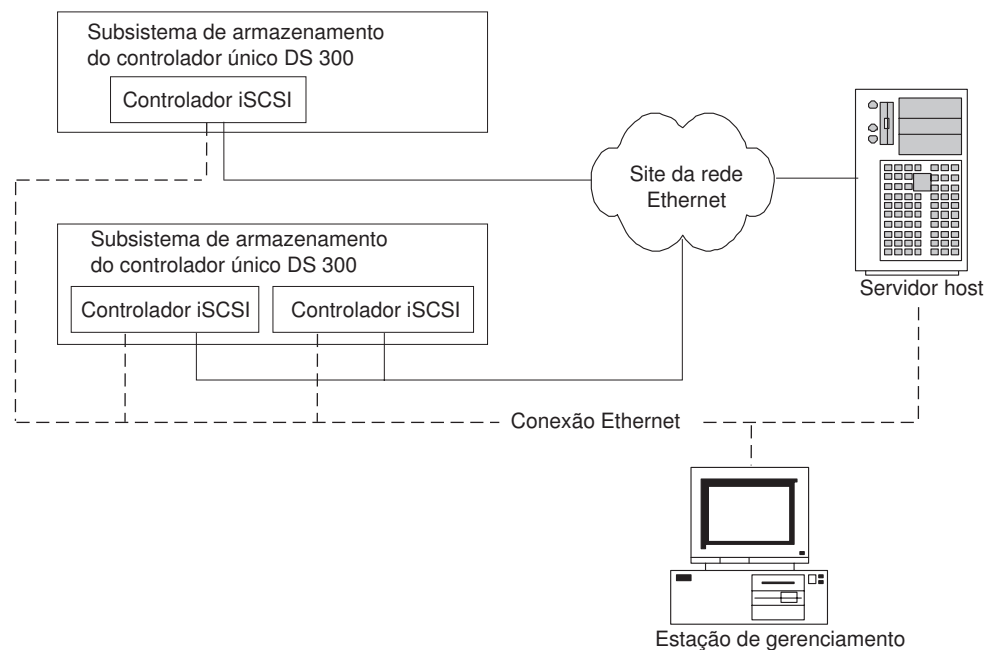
Subsistema de armazenamento do controlador único DS 300

Controlador iSCSI

Site da rede Ethernet

Subsistema de armazenamento do controlador único DS 300

Controlador iSCSI

Controlador iSCSI

Servidor host

Conexão Ethernet

Estação de gerenciamento